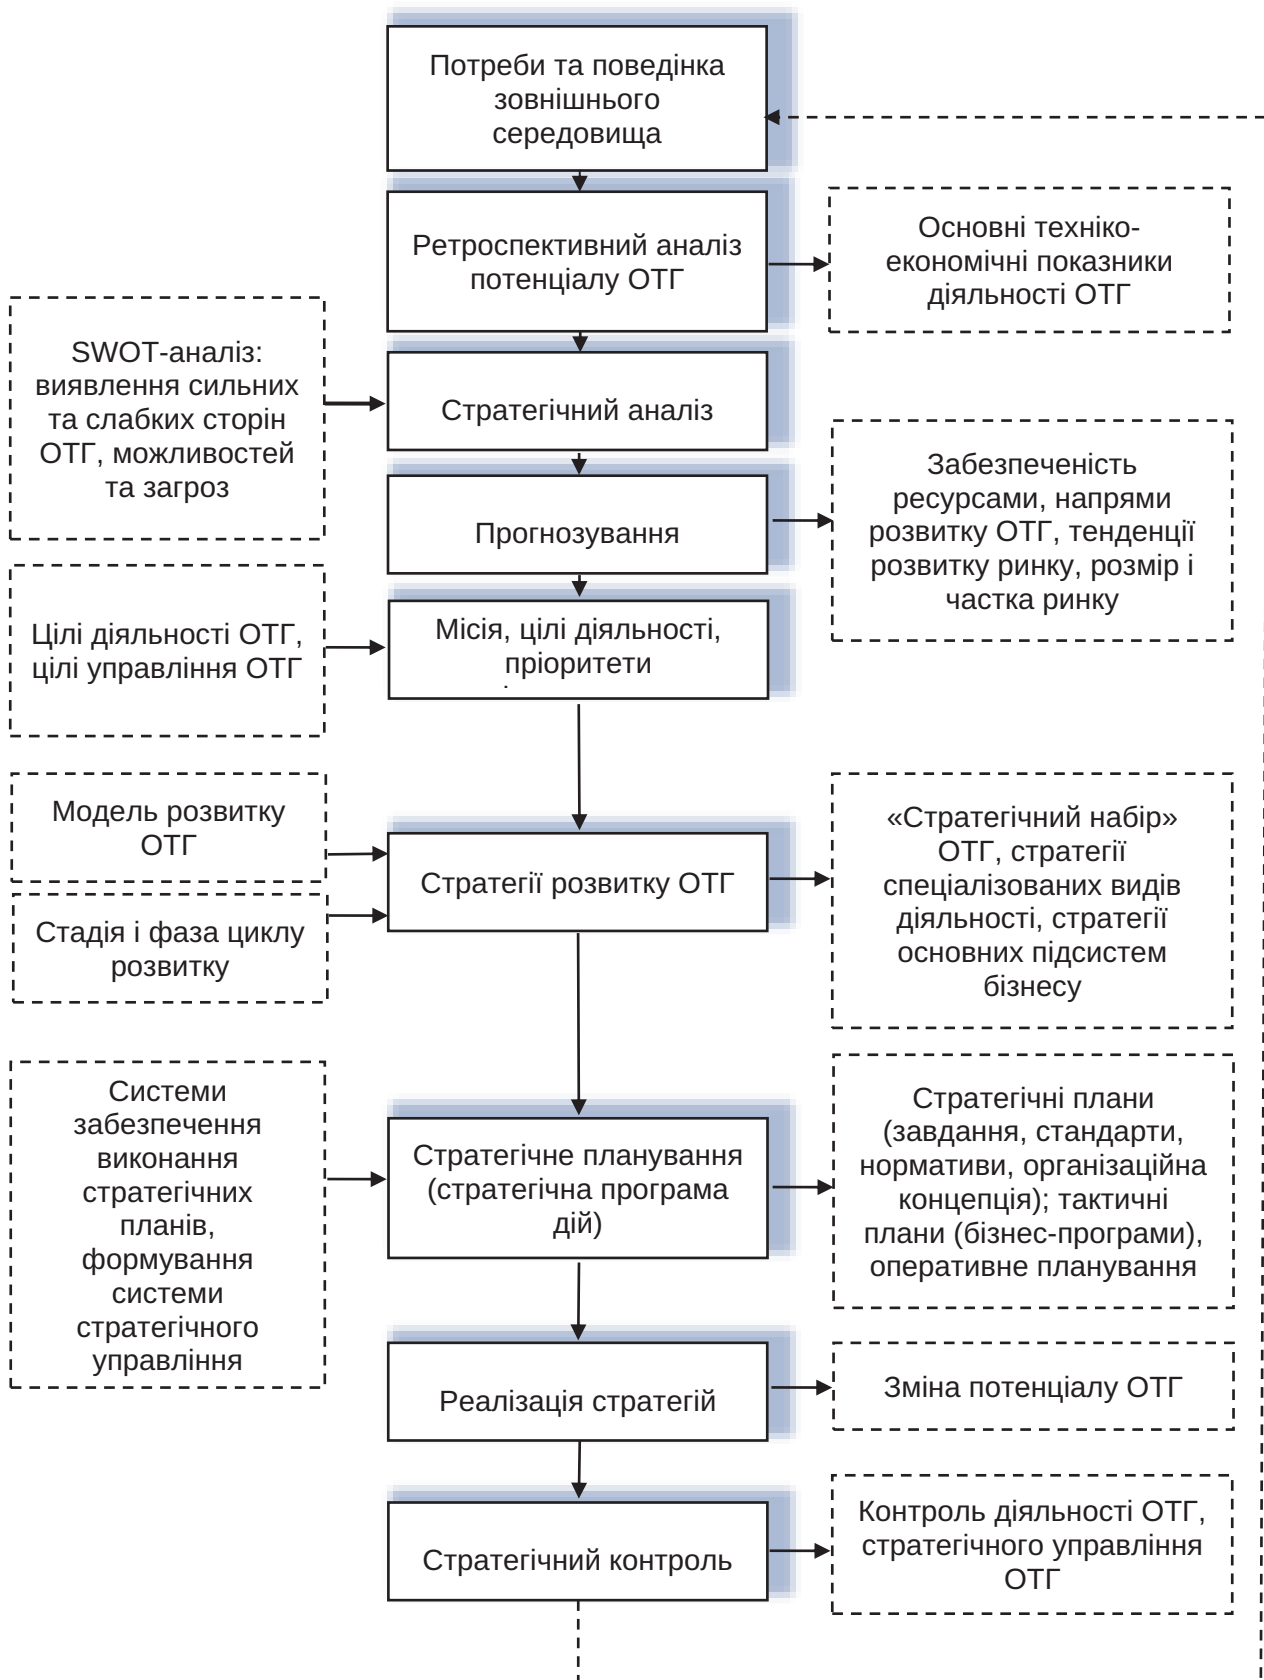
Потреби та поведінка зовнішнього середовища

Ретроспективний аналіз потенціалу ОТГ

Основні техніко-економічні показники діяльності ОТГ

SWOT-аналіз: виявлення сильних та слабких сторін ОТГ, можливостей та загроз

Стратегічний аналіз

Прогнозування

Забезпеченість ресурсами, напрями розвитку ОТГ, тенденції розвитку ринку, розмір і частка ринку

Цілі діяльності ОТГ, цілі управління ОТГ

Місія, цілі діяльності, пріоритети

Модель розвитку ОТГ

Стадія і фаза циклу розвитку

Стратегії розвитку ОТГ

«Стратегічний набір» ОТГ, стратегії спеціалізованих видів діяльності, стратегії основних підсистем бізнесу

Системи забезпечення виконання стратегічних планів, формування системи стратегічного управління

Стратегічне планування (стратегічна програма дій)

Стратегічні плани (завдання, стандарти, нормативи, організаційна концепція); тактичні плани (бізнес-програми), оперативне планування

Реалізація стратегій

Зміна потенціалу ОТГ

Стратегічний контроль

Контроль діяльності ОТГ, стратегічного управління ОТГ